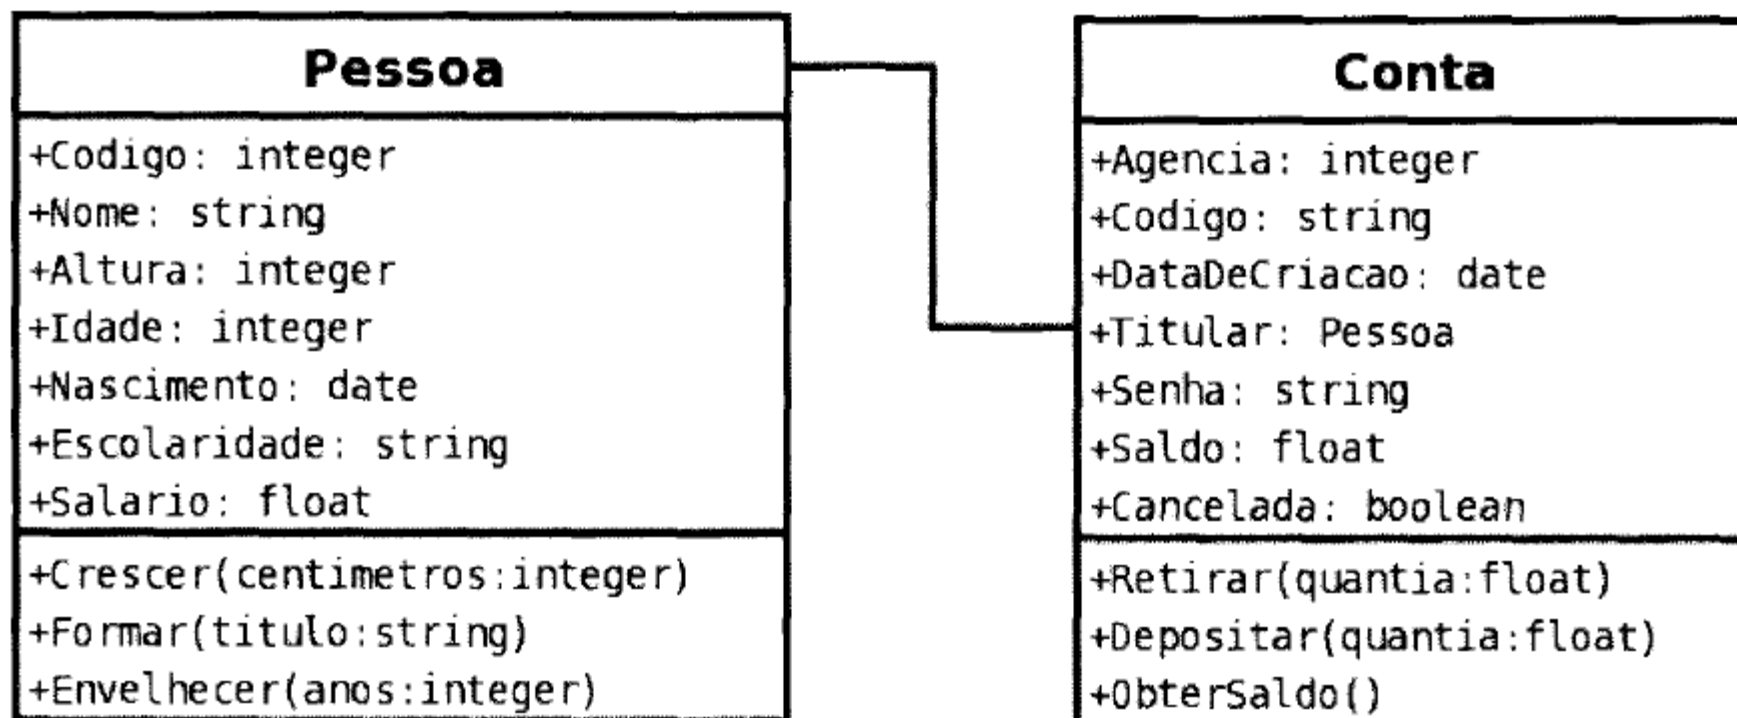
Pessoa

+Codigo: integer
+Nome: string
+Altura: integer
+Idade: integer
+Nascimento: date
+Escolaridade: string
+Salario: float

+Crescer(centimetros:integer)
+Formar(titulo:string)
+Envelhecer(anos:integer)

Conta

+Agencia: integer
+Codigo: string
+DataDeCriacao: date
+Titular: Pessoa
+Senha: string
+Saldo: float
+Cancelada: boolean

+Retirar(quantia:float)
+Depositar(quantia:float)
+ObterSaldo()